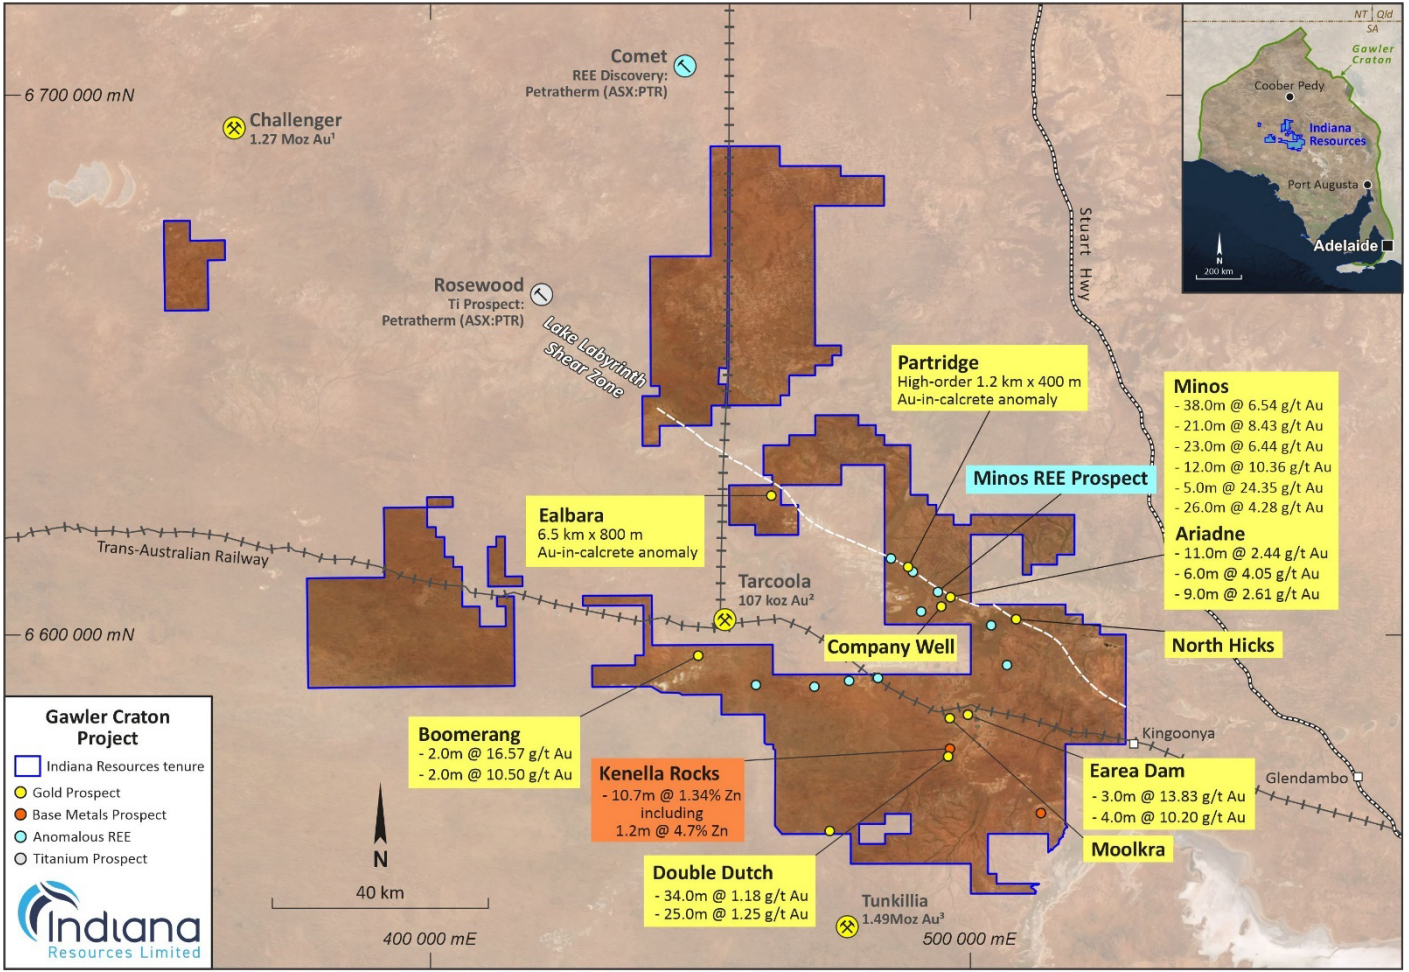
6 700 000 mN

Challenger
1.27 Moz Au¹

Comet
REE Discovery:
Petratherm (ASX:PTR)

Rosewood
Ti Prospect:
Petratherm (ASX:PTR)

Lake Labyrinth Shear Zone

Stuart Hwy

NT Qld
SA
Gawler Craton
Coober Pedy
Indiana Resources
Port Augusta
Adelaide
N
200 km

Partridge
High-order 1.2 km x 400 m
Au-in-calcrete anomaly

Minos
- 38.0m @ 6.54 g/t Au
- 21.0m @ 8.43 g/t Au
- 23.0m @ 6.44 g/t Au
- 12.0m @ 10.36 g/t Au
- 5.0m @ 24.35 g/t Au
- 26.0m @ 4.28 g/t Au

Minos REE Prospect

Ariadne
- 11.0m @ 2.44 g/t Au
- 6.0m @ 4.05 g/t Au
- 9.0m @ 2.61 g/t Au

Ealbara
6.5 km x 800 m
Au-in-calcrete anomaly

Trans-Australian Railway

Tarcoola
107 koz Au²

6 600 000 mN

Company Well

North Hicks

Kingoonya

Glendambo

Gawler Craton Project
Indiana Resources tenure
Gold Prospect
Base Metals Prospect
Anomalous REE
Titanium Prospect

Boomerang
- 2.0m @ 16.57 g/t Au
- 2.0m @ 10.50 g/t Au

Kenella Rocks
- 10.7m @ 1.34% Zn
including
1.2m @ 4.7% Zn

Earea Dam
- 3.0m @ 13.83 g/t Au
- 4.0m @ 10.20 g/t Au

Moolkra

N
40 km

Double Dutch
- 34.0m @ 1.18 g/t Au
- 25.0m @ 1.25 g/t Au

Tunkillia
1.49Moz Au³

400 000 mE

500 000 mE

Indiana
Resources Limited